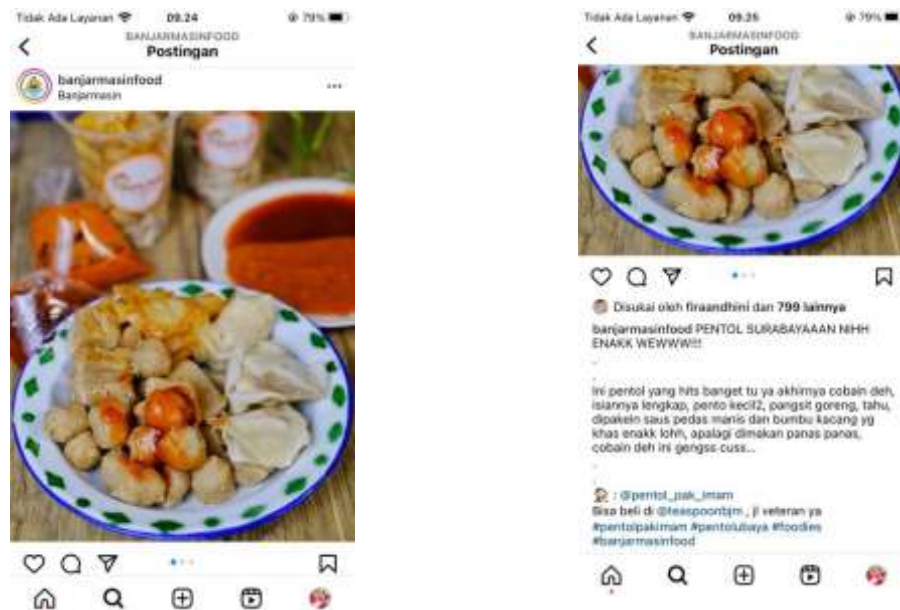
Tidak Ada Layanan 09.24 79%

BANJARMASINFOOD
Postingan

banjarmasinfood
Banjarmasin

Tidak Ada Layanan 09.25 79%

BANJARMASINFOOD
Postingan

Disukai oleh firaandhini dan 799 lainnya

banjarmasinfood PENTOL SURABAYAAAN NIHH ENAKK WEWWWW!!!

.

Ini pentol yang hits banget tu ya akhirnya cobain deh, isiannya lengkap, pento kecil2, pangsit goreng, tahu, dipakein saus pedas manis dan bumbu kacang yg khas enakk lohh, apalagi dimakan panas panas, cobain deh ini gengss cuss...

.

: @pentol_pak_imam
Bisa beli di @teaspoonbjm , ji veteran ya
#pentolpakimam #pentolubaya #foodies #banjarmasinfood